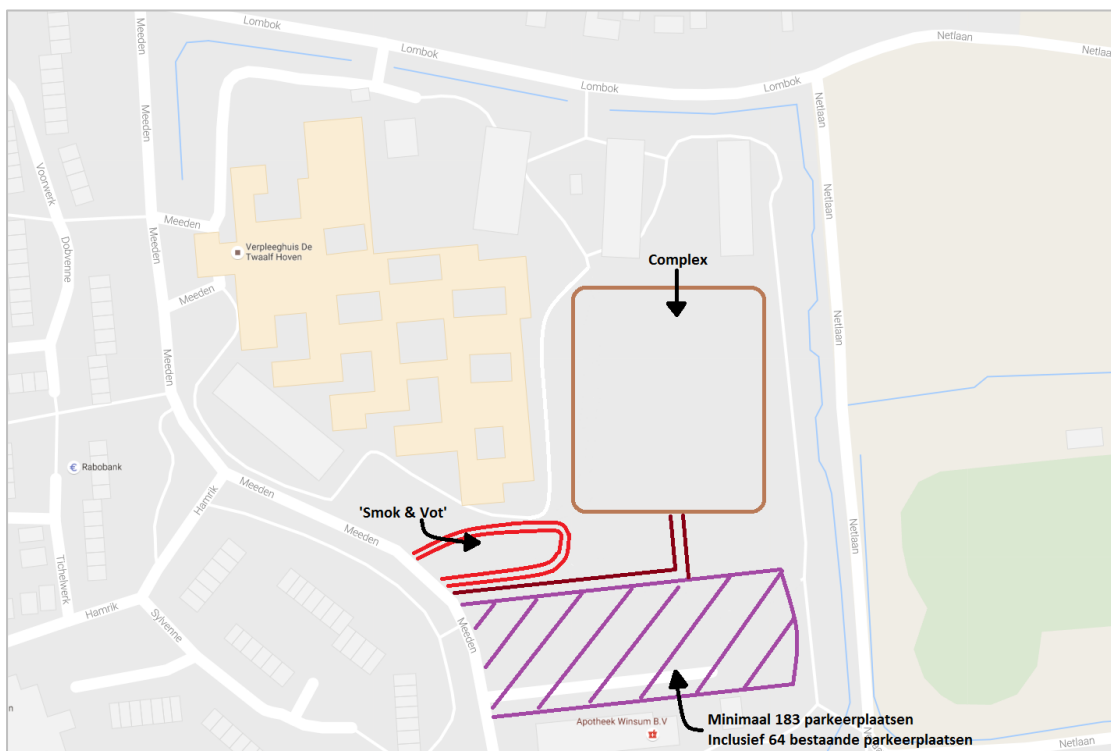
Lombok
Lombok
Lombok
Lombok
Netlaan
Netlaan
Meeden
Meeden
Voorwerk
Dobvenne
Meeden
Meeden
Verpleeghuis De Twaalf Hoven
Meeden
Meeden
Complex
Netlaan
Netlaan
Rabobank
Hamrik
Meeden
Meeden
'Smok & Vot'
Tichelwerk
Hamrik
Sylvenne
Meeden
Netlaan
Apotheek Winsum B.V
Minimaal 183 parkeerplaatsen
Inclusief 64 bestaande parkeerplaatsen
Netlaan